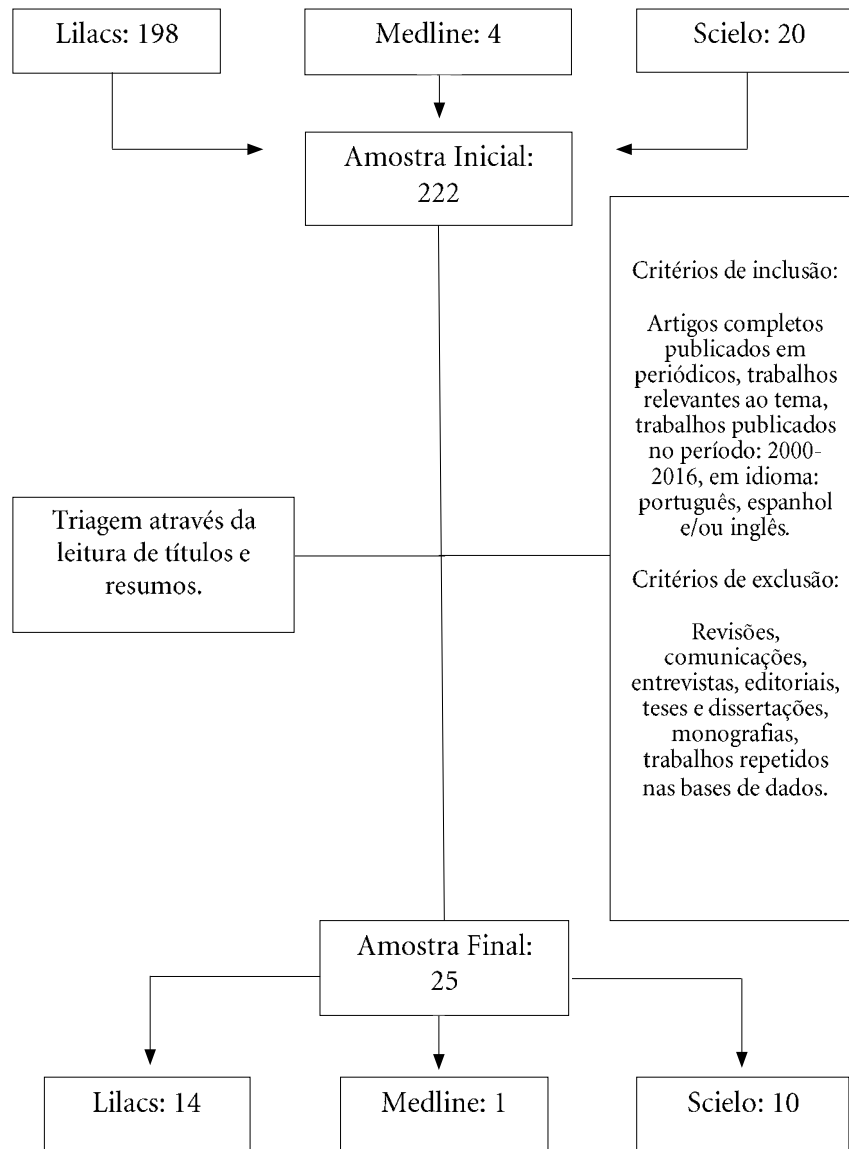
Lilacs: 198

Medline: 4

Scielo: 20

Amostra Inicial: 222

Critérios de inclusão:

Artigos completos publicados em periódicos, trabalhos relevantes ao tema, trabalhos publicados no período: 2000-2016, em idioma: português, espanhol e/ou inglês.

Critérios de exclusão:

Revisões, comunicações, entrevistas, editoriais, teses e dissertações, monografias, trabalhos repetidos nas bases de dados.

Triagem através da leitura de títulos e resumos.

Amostra Final: 25

Lilacs: 14

Medline: 1

Scielo: 10